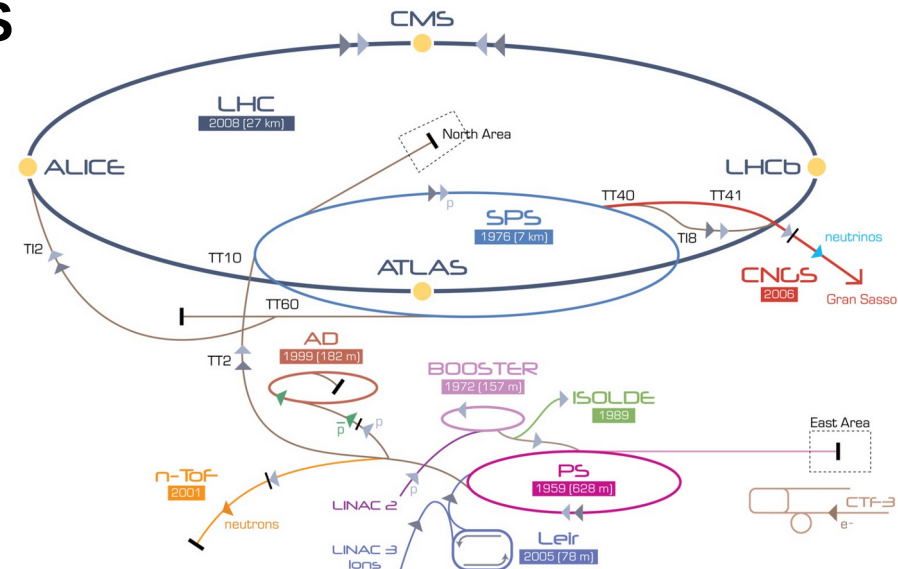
S

CMS

LHC
2008 (27 km)

North Area

ALICE

LHCb

p

SPS
1976 (7 km)

TT40

TT41

TI8

neutrinos

TI2

TT10

ATLAS

CNGS
2006

Gran Sasso

TT60

AD
1999 (182 m)

TT2

BOOSTER
1972 (157 m)

ISOLDE
1989

$\overline{p}$

p

East Area

n-ToF
2001

PS
1959 (628 m)

p

LINAC 2

neutrons

CTF-3

e-

LINAC 3
Ions

Leir
2005 (78 m)